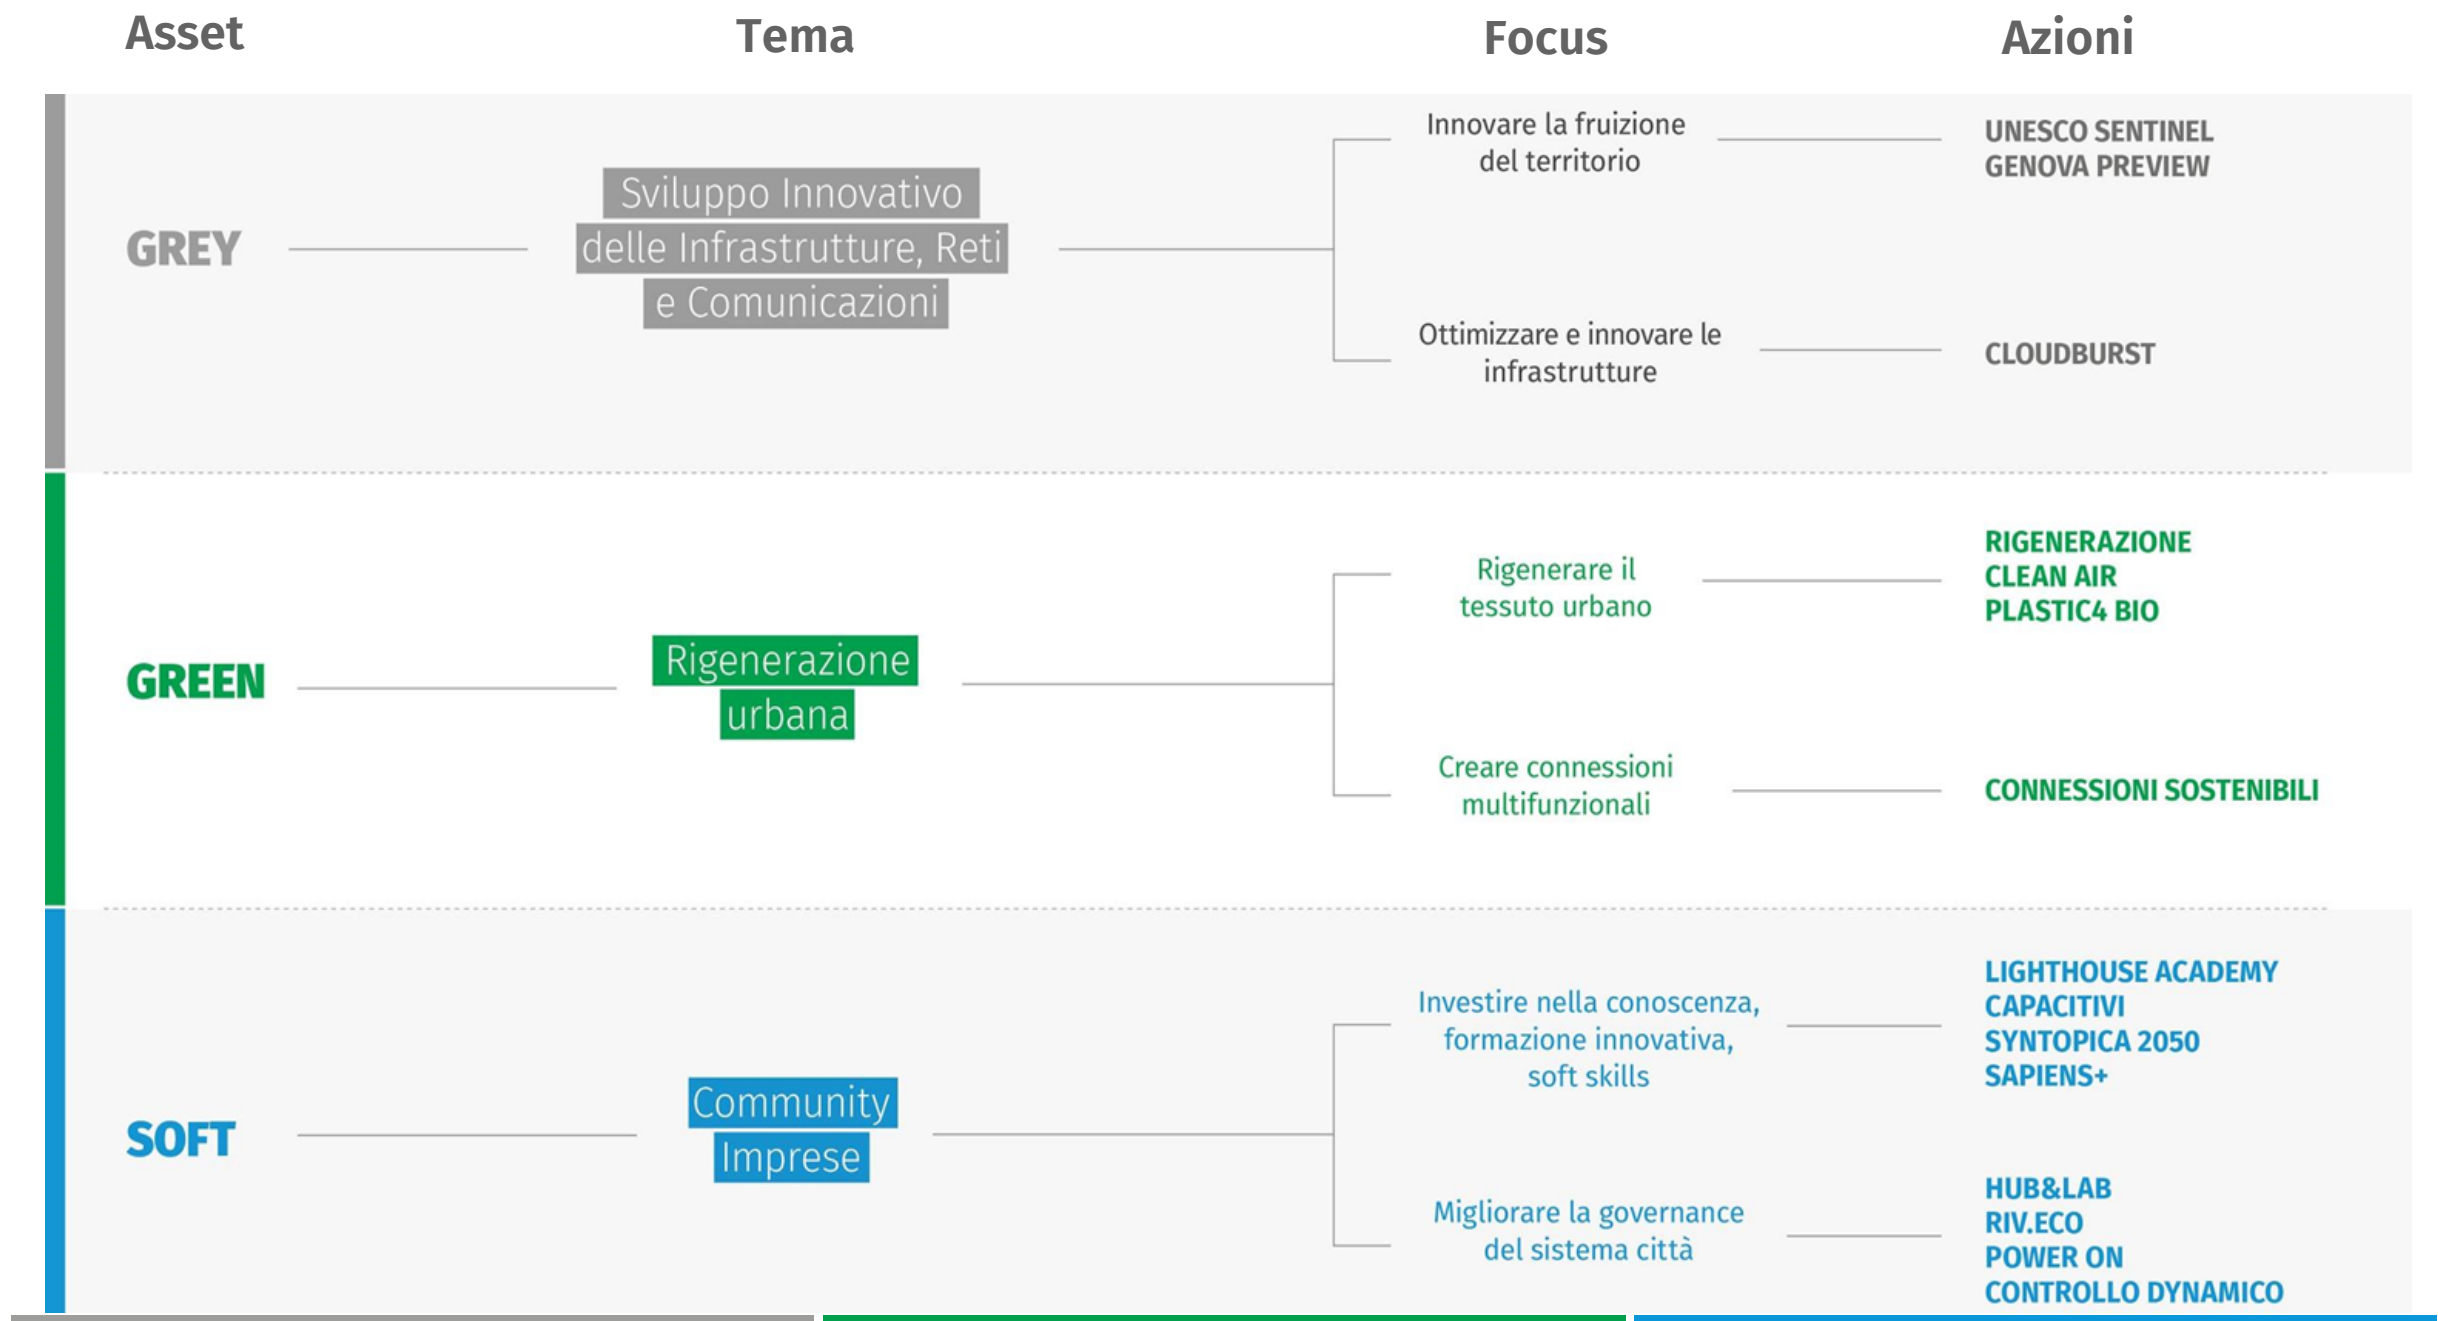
Asset

Tema

Focus

Azioni

GREY

Sviluppo Innovativo delle Infrastrutture, Reti e Comunicazioni

Innovare la fruizione del territorio

UNESCO SENTINEL
GENOVA PREVIEW

Ottimizzare e innovare le infrastrutture

CLOUDBURST

GREEN

Rigenerazione urbana

Rigenerare il tessuto urbano

RIGENERAZIONE
CLEAN AIR
PLASTIC4 BIO

Creare connessioni multifunzionali

CONNESSIONI SOSTENIBILI

SOFT

Community Imprese

Investire nella conoscenza, formazione innovativa, soft skills

LIGHTHOUSE ACADEMY
CAPACITIVI
SYNTOPICA 2050
SAPIENS+

Migliorare la governance del sistema città

HUB&LAB
RIV.ECO
POWER ON
CONTROLLO DYNAMICO